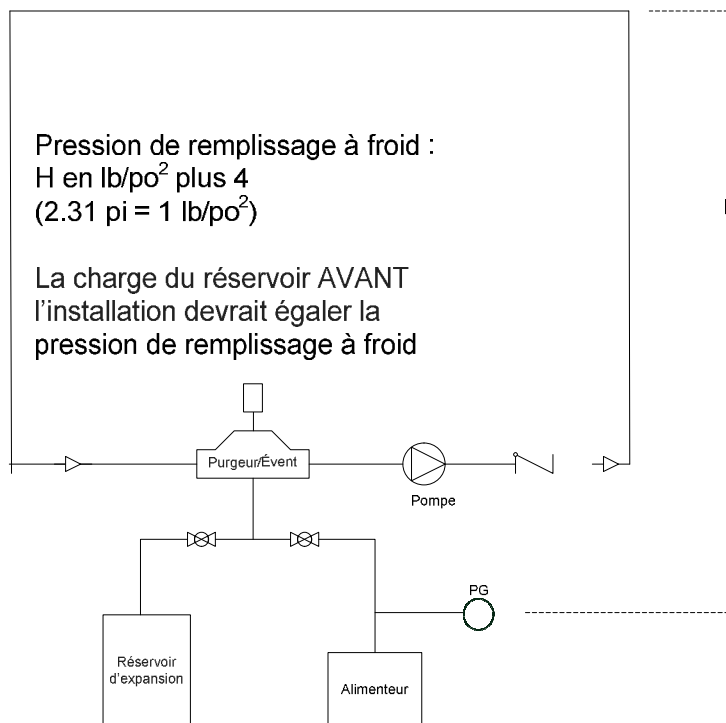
Pression de remplissage à froid :
H en lb/po$^2$ plus 4
(2.31 pi = 1 lb/po$^2$)

La charge du réservoir AVANT l'installation devrait égaler la pression de remplissage à froid

Purgeur/Évent

Pompe

PG

Réservoir d'expansion

Alimenteur